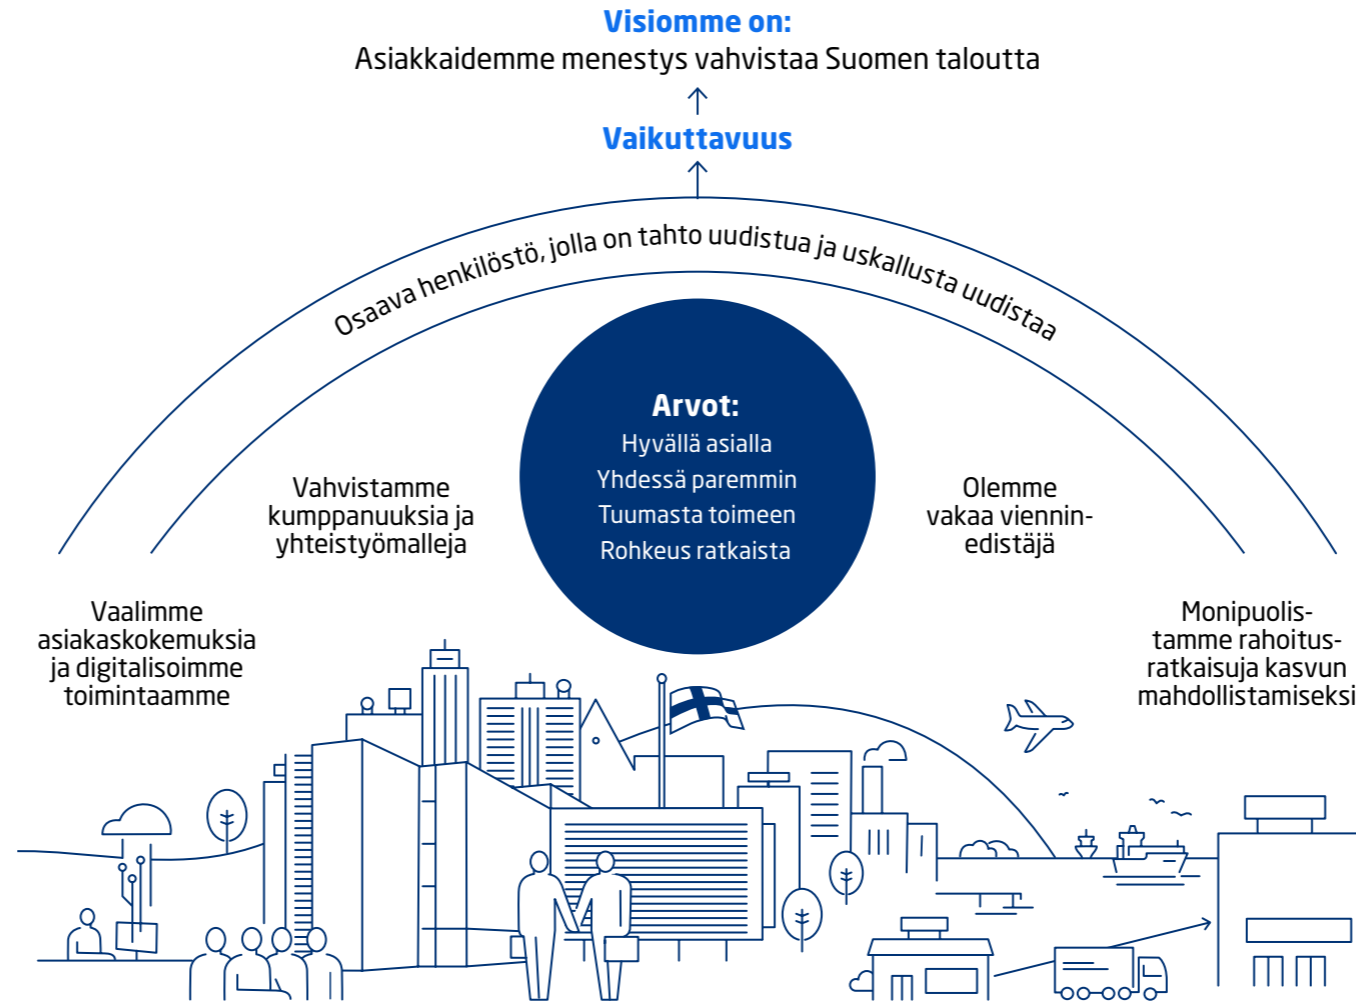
Visiomme on:
Asiakkaidemme menestys vahvistaa Suomen taloutta

Vaikuttavuus

Osaava henkilöstö, jolla on tahto uudistua ja uskallusta uudistaa

Arvot:
Hyvällä asialla
Yhdessä paremmin
Tuumasta toimeen
Rohkeus ratkaista

Vahvistamme kumppanuuksia ja yhteistyömalleja

Olemme vakaa viennin-edistäjä

Vaalimme asiakaskokemuksia ja digitalisoimme toimintaamme

Monipuolistamme rahoitusratkaisuja kasvun mahdollistamiseksi